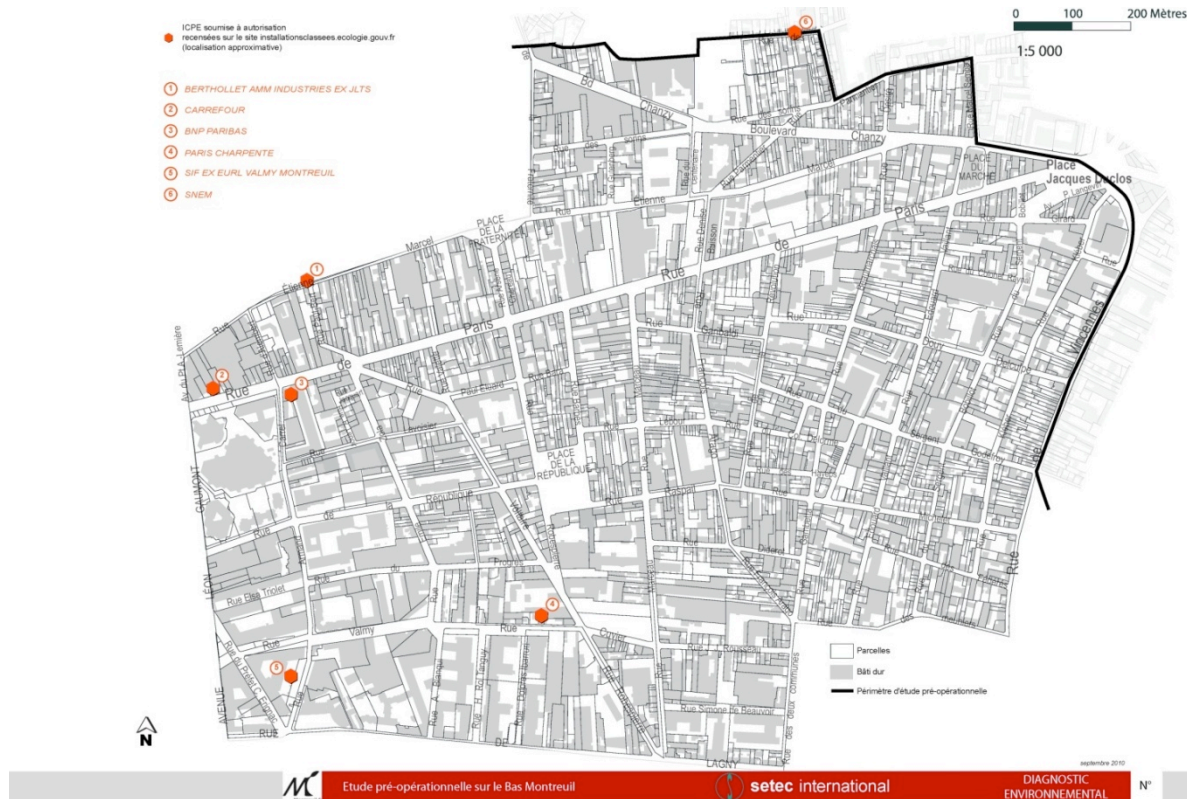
ICPE soumise à autorisation
recensées sur le site installationsclassees.ecologie.gouv.fr
(localisation approximative)

1 BERTHOLLET AMM INDUSTRIES EX JLTS
2 CARREFOUR
3 BNP PARIBAS
4 PARIS CHARPENTE
5 SIF EX EURL VALMY MONTREUIL
6 SNEM

0 100 200 Mètres
1:5 000

Bd Chanzy
Boulevard Chanzy
Place Jacques Duclos
PLACE DU MARCHE
PLACE DE LA FRATERNITE
Rue de Paris
Marcel
Etienne
Paris
Rue de
PLACE DE LA RÉPUBLIQUE
République
GAUMONT
LÉON
Rue Elsa Triolet
Rue
Valmy
Rue
Rue J.J. Rousseau
Rue Simone de Beauvoir
Rue des deux communes
LAGNY
AVENUE
RUE
DE
Rue
Rue
Vincennes
Diderot
Barbès
Raspail
Rue

Parcelles
Bâti dur
Périmètre d'étude pré-opérationnelle

N

septembre 2010

Etude pré-opérationnelle sur le Bas Montreuil
setec international
DIAGNOSTIC ENVIRONNEMENTAL
N°